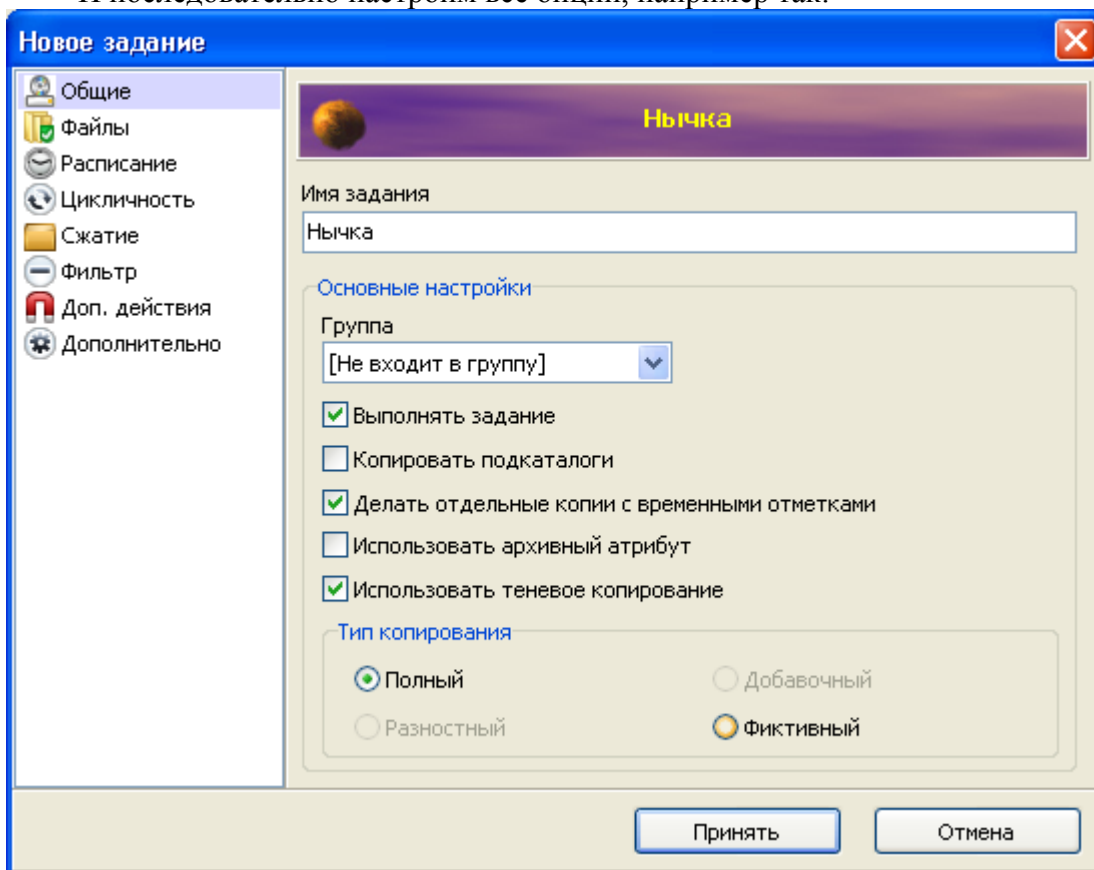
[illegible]

Новое задание

Общие
Файлы
Расписание
Цикличность
Сжатие
Фильтр
Доп. действия
Дополнительно

Нычка

Имя задания
Нычка

Основные настройки
Группа
[Не входит в группу]
Выполнять задание
Копировать подкаталоги
Делать отдельные копии с временными отметками
Использовать архивный атрибут
Использовать теневое копирование

Тип копирования
Полный
Добавочный
Разностный
Фиктивный

Принять
Отмена